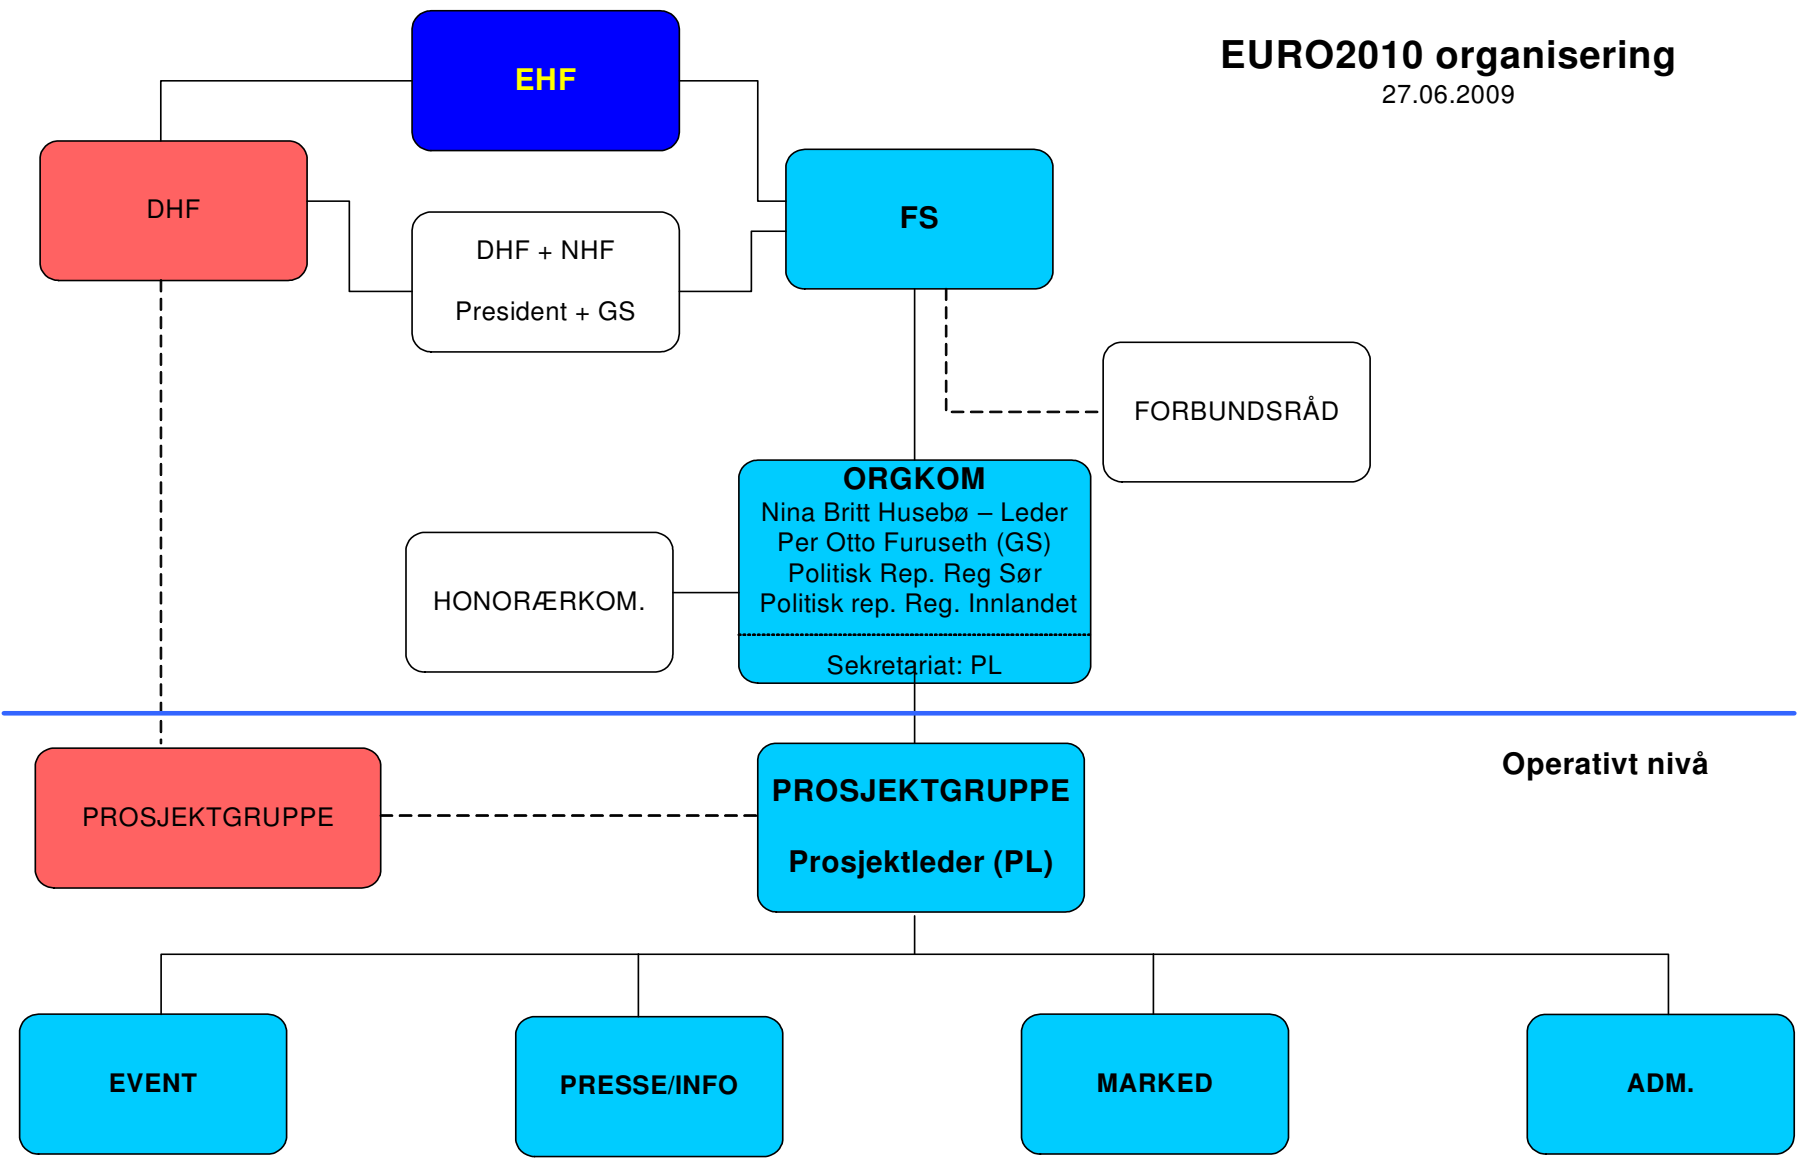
EURO2010 organisering
27.06.2009

EHF

DHF

DHF + NHF

President + GS

FS

FORBUNDSRÅD

ORGKOM
Nina Britt Husebø – Leder
Per Otto Furuseth (GS)
Politisk Rep. Reg Sør
Politisk rep. Reg. Innlandet

Sekretariat: PL

HONORÆRKOM.

Operativt nivå

PROSJEKTGRUPPE

PROSJEKTGRUPPE

Prosjektleder (PL)

EVENT

PRESSE/INFO

MARKED

ADM.